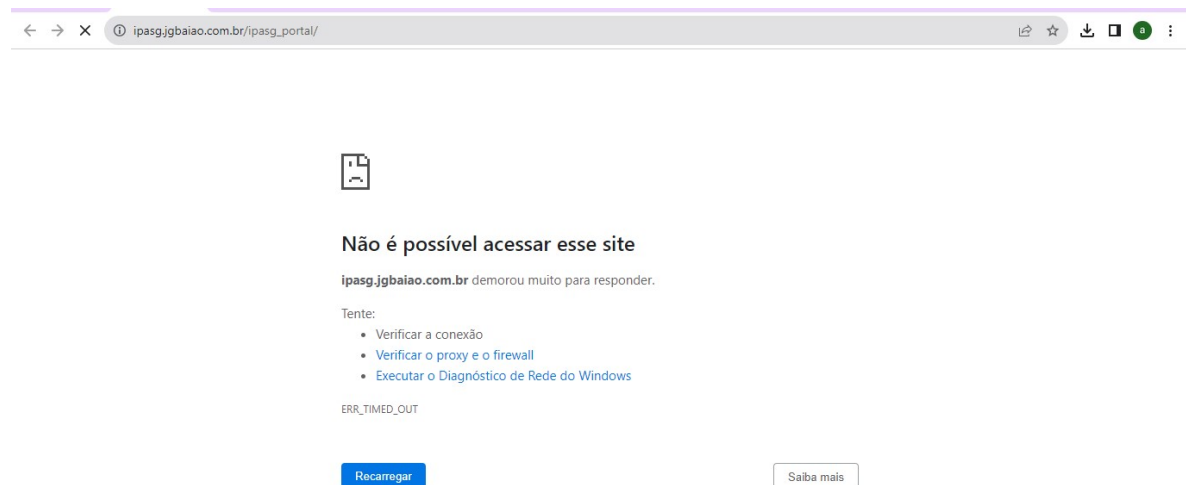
ipasg.jgbaiao.com.br/ipasg_portal/

a

Não é possível acessar esse site

**ipasg.jgbaiao.com.br** demorou muito para responder.

Tente:
- Verificar a conexão
- Verificar o proxy e o firewall
- Executar o Diagnóstico de Rede do Windows

ERR_TIMED_OUT

Recarregar

Saiba mais